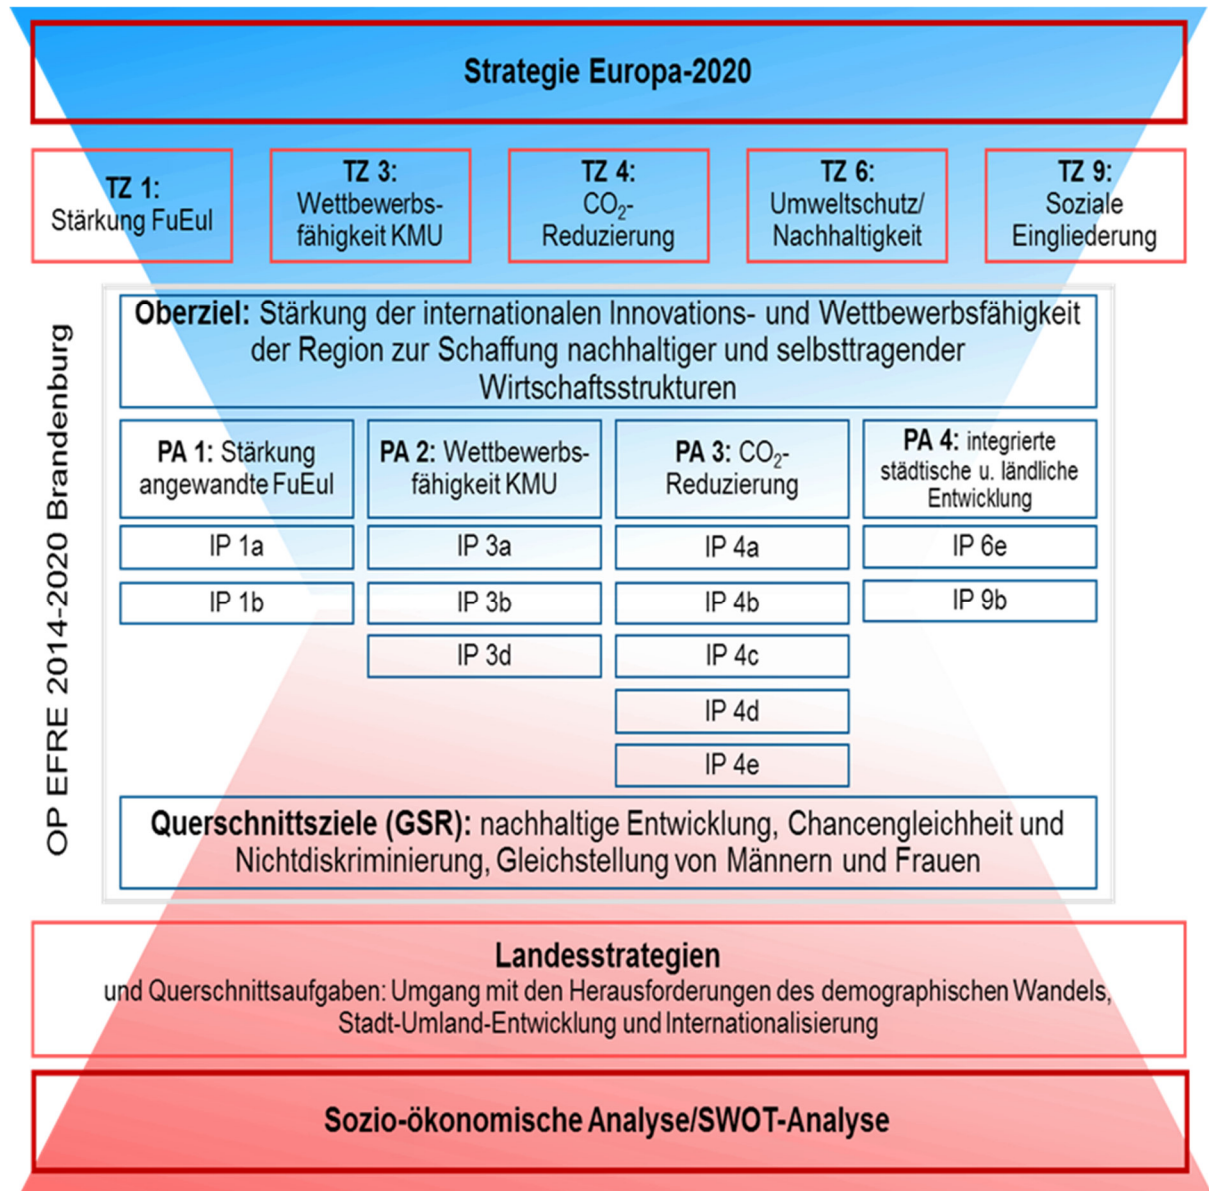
Strategie Europa-2020

TZ 1: Stärkung FuEuI

TZ 3: Wettbewerbsfähigkeit KMU

TZ 4: $CO_2$-Reduzierung

TZ 6: Umweltschutz/ Nachhaltigkeit

TZ 9: Soziale Eingliederung

OP EFRE 2014-2020 Brandenburg

Oberziel: Stärkung der internationalen Innovations- und Wettbewerbsfähigkeit der Region zur Schaffung nachhaltiger und selbsttragender Wirtschaftsstrukturen

| PA 1: Stärkung angewandte FuEuI | PA 2: Wettbewerbsfähigkeit KMU | PA 3: $CO_2$-Reduzierung | PA 4: integrierte städtische u. ländliche Entwicklung |
|---|---|---|---|
| IP 1a | IP 3a | IP 4a | IP 6e |
| IP 1b | IP 3b | IP 4b | IP 9b |
| | IP 3d | IP 4c | |
| | | IP 4d | |
| | | IP 4e | |

Querschnittsziele (GSR): nachhaltige Entwicklung, Chancengleichheit und Nichtdiskriminierung, Gleichstellung von Männern und Frauen

Landesstrategien
und Querschnittsaufgaben: Umgang mit den Herausforderungen des demographischen Wandels, Stadt-Umland-Entwicklung und Internationalisierung

Sozio-ökonomische Analyse/SWOT-Analyse